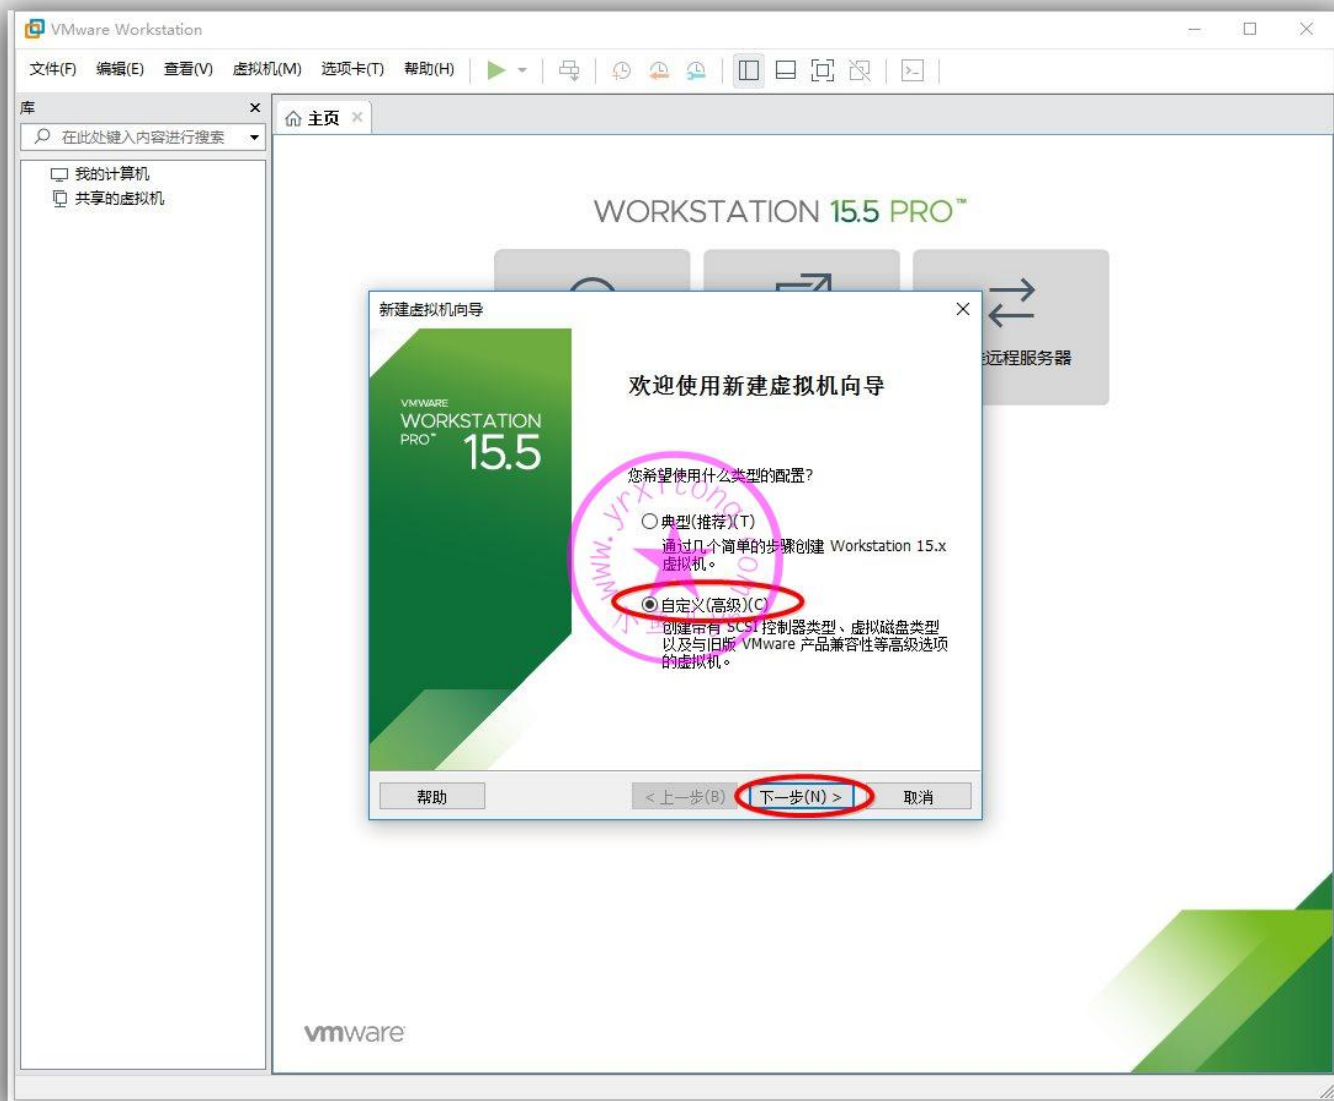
VMware Workstation

文件(F) 编辑(E) 查看(V) 虚拟机(M) 选项卡(T) 帮助(H)

库

在此处键入内容进行搜索

我的计算机
共享的虚拟机

主页

WORKSTATION 15.5 PRO™

远程服务器

新建虚拟机向导

VMWARE
WORKSTATION
PRO™ 15.5

欢迎使用新建虚拟机向导

您希望使用什么类型的配置?

典型(推荐)(T)
通过几个简单的步骤创建 Workstation 15.x 虚拟机。

自定义(高级)(C)
创建带有 SCSI 控制器类型、虚拟磁盘类型以及与旧版 VMware 产品兼容性等高级选项的虚拟机。

www.yrxitong.com

帮助 < 上一步(B) 下一步(N) > 取消

vmware